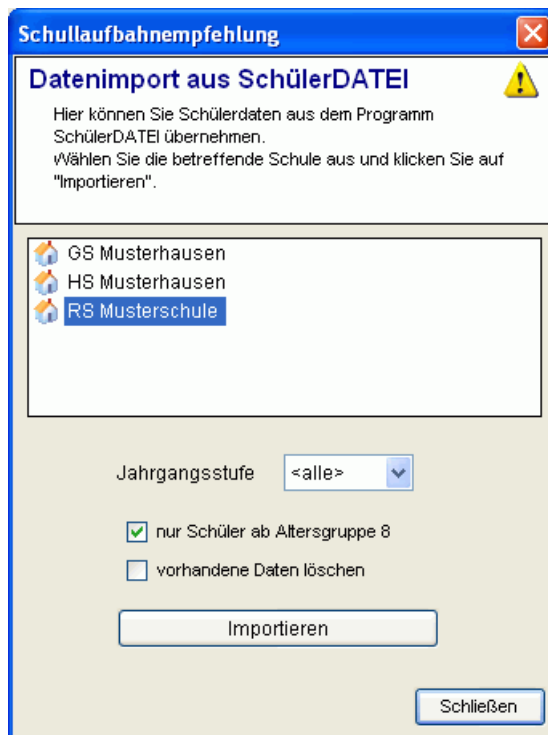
Schullaufbahnempfehlung

Datenimport aus SchülerDATEI

Hier können Sie Schülerdaten aus dem Programm SchülerDATEI übernehmen.
Wählen Sie die betreffende Schule aus und klicken Sie auf "Importieren".

GS Musterhausen
HS Musterhausen
RS Musterschule

Jahrgangsstufe <alle>

nur Schüler ab Altersgruppe 8

vorhandene Daten löschen

Importieren

Schließen